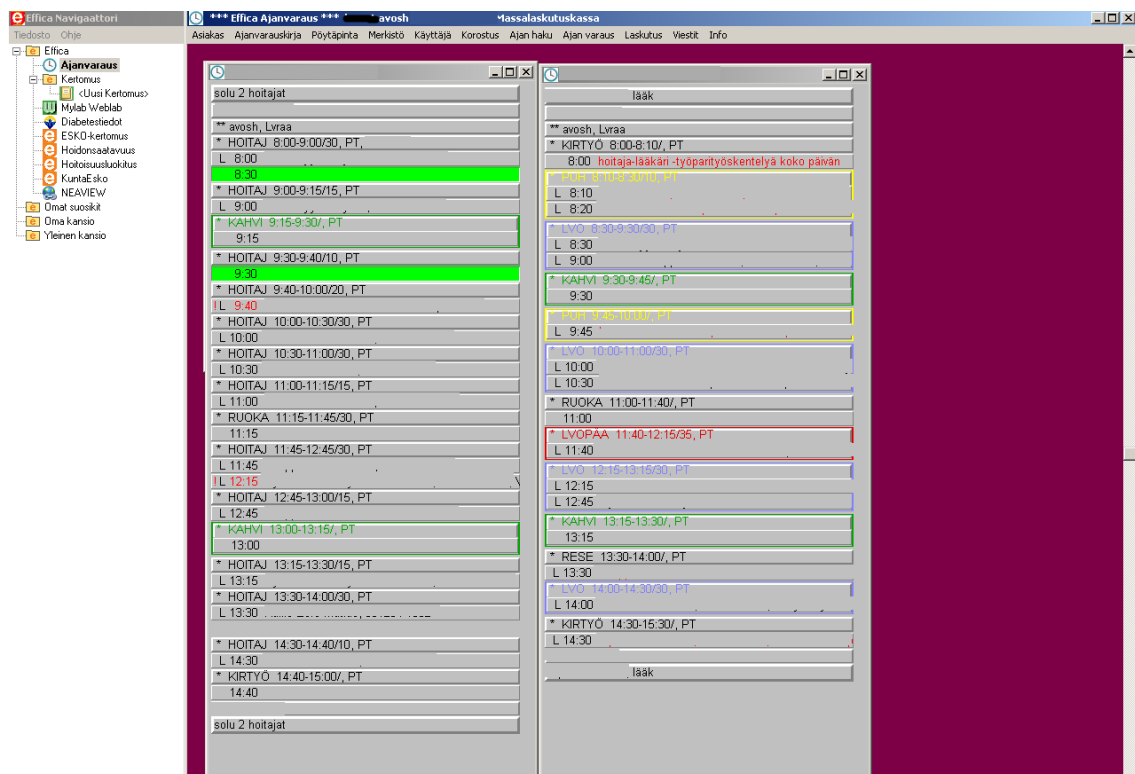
Effica Navigaattori
Tiedosto Ohje
Effica
Ajanvaraus
Kertomus
<Uusi Kertomus>
Mylab Weblab
Diabetestiedot
ESKO-kertomus
Hoidonsaatavuus
Hoitoisuusluokitus
KuntaEsko
NEAVIEW
Omat suosikit
Oma kansio
Yleinen kansio

*** Effica Ajanvaraus *** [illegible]avosh Massalaskutuskassa
Asiakas Ajanvarauskirja Pöytäpinta Merkistö Käyttäjä Korostus Ajan haku Ajan varaus Laskutus Viestit Info

solu 2 hoitajat
** avosh, Lvraa
* HOITAJ 8:00-9:00/30, PT,
L 8:00
8:30
* HOITAJ 9:00-9:15/15, PT
L 9:00
* KAHVI 9:15-9:30/, PT
9:15
* HOITAJ 9:30-9:40/10, PT
9:30
* HOITAJ 9:40-10:00/20, PT
! L 9:40
* HOITAJ 10:00-10:30/30, PT
L 10:00
* HOITAJ 10:30-11:00/30, PT
L 10:30
* HOITAJ 11:00-11:15/15, PT
L 11:00
* RUOKA 11:15-11:45/30, PT
11:15
* HOITAJ 11:45-12:45/30, PT
L 11:45
! L 12:15
* HOITAJ 12:45-13:00/15, PT
L 12:45
* KAHVI 13:00-13:15/, PT
13:00
* HOITAJ 13:15-13:30/15, PT
L 13:15
* HOITAJ 13:30-14:00/30, PT
L 13:30
* HOITAJ 14:30-14:40/10, PT
L 14:30
* KIRTYÖ 14:40-15:00/, PT
14:40
solu 2 hoitajat

lääk
** avosh, Lvraa
* KIRTYÖ 8:00-8:10/, PT
8:00 hoitaja-lääkäri -työparityöskentelyä koko päivän
* PUH 8:10-8:30/10, PT
L 8:10
L 8:20
* LVO 8:30-9:30/30, PT
L 8:30
L 9:00
* KAHVI 9:30-9:45/, PT
9:30
* PUH 9:45-10:00/, PT
L 9:45
* LVO 10:00-11:00/30, PT
L 10:00
L 10:30
* RUOKA 11:00-11:40/, PT
11:00
* LVOPAA 11:40-12:15/35, PT
L 11:40
* LVO 12:15-13:15/30, PT
L 12:15
L 12:45
* KAHVI 13:15-13:30/, PT
13:15
* RESE 13:30-14:00/, PT
L 13:30
* LVO 14:00-14:30/30, PT
L 14:00
* KIRTYÖ 14:30-15:30/, PT
L 14:30
lääk